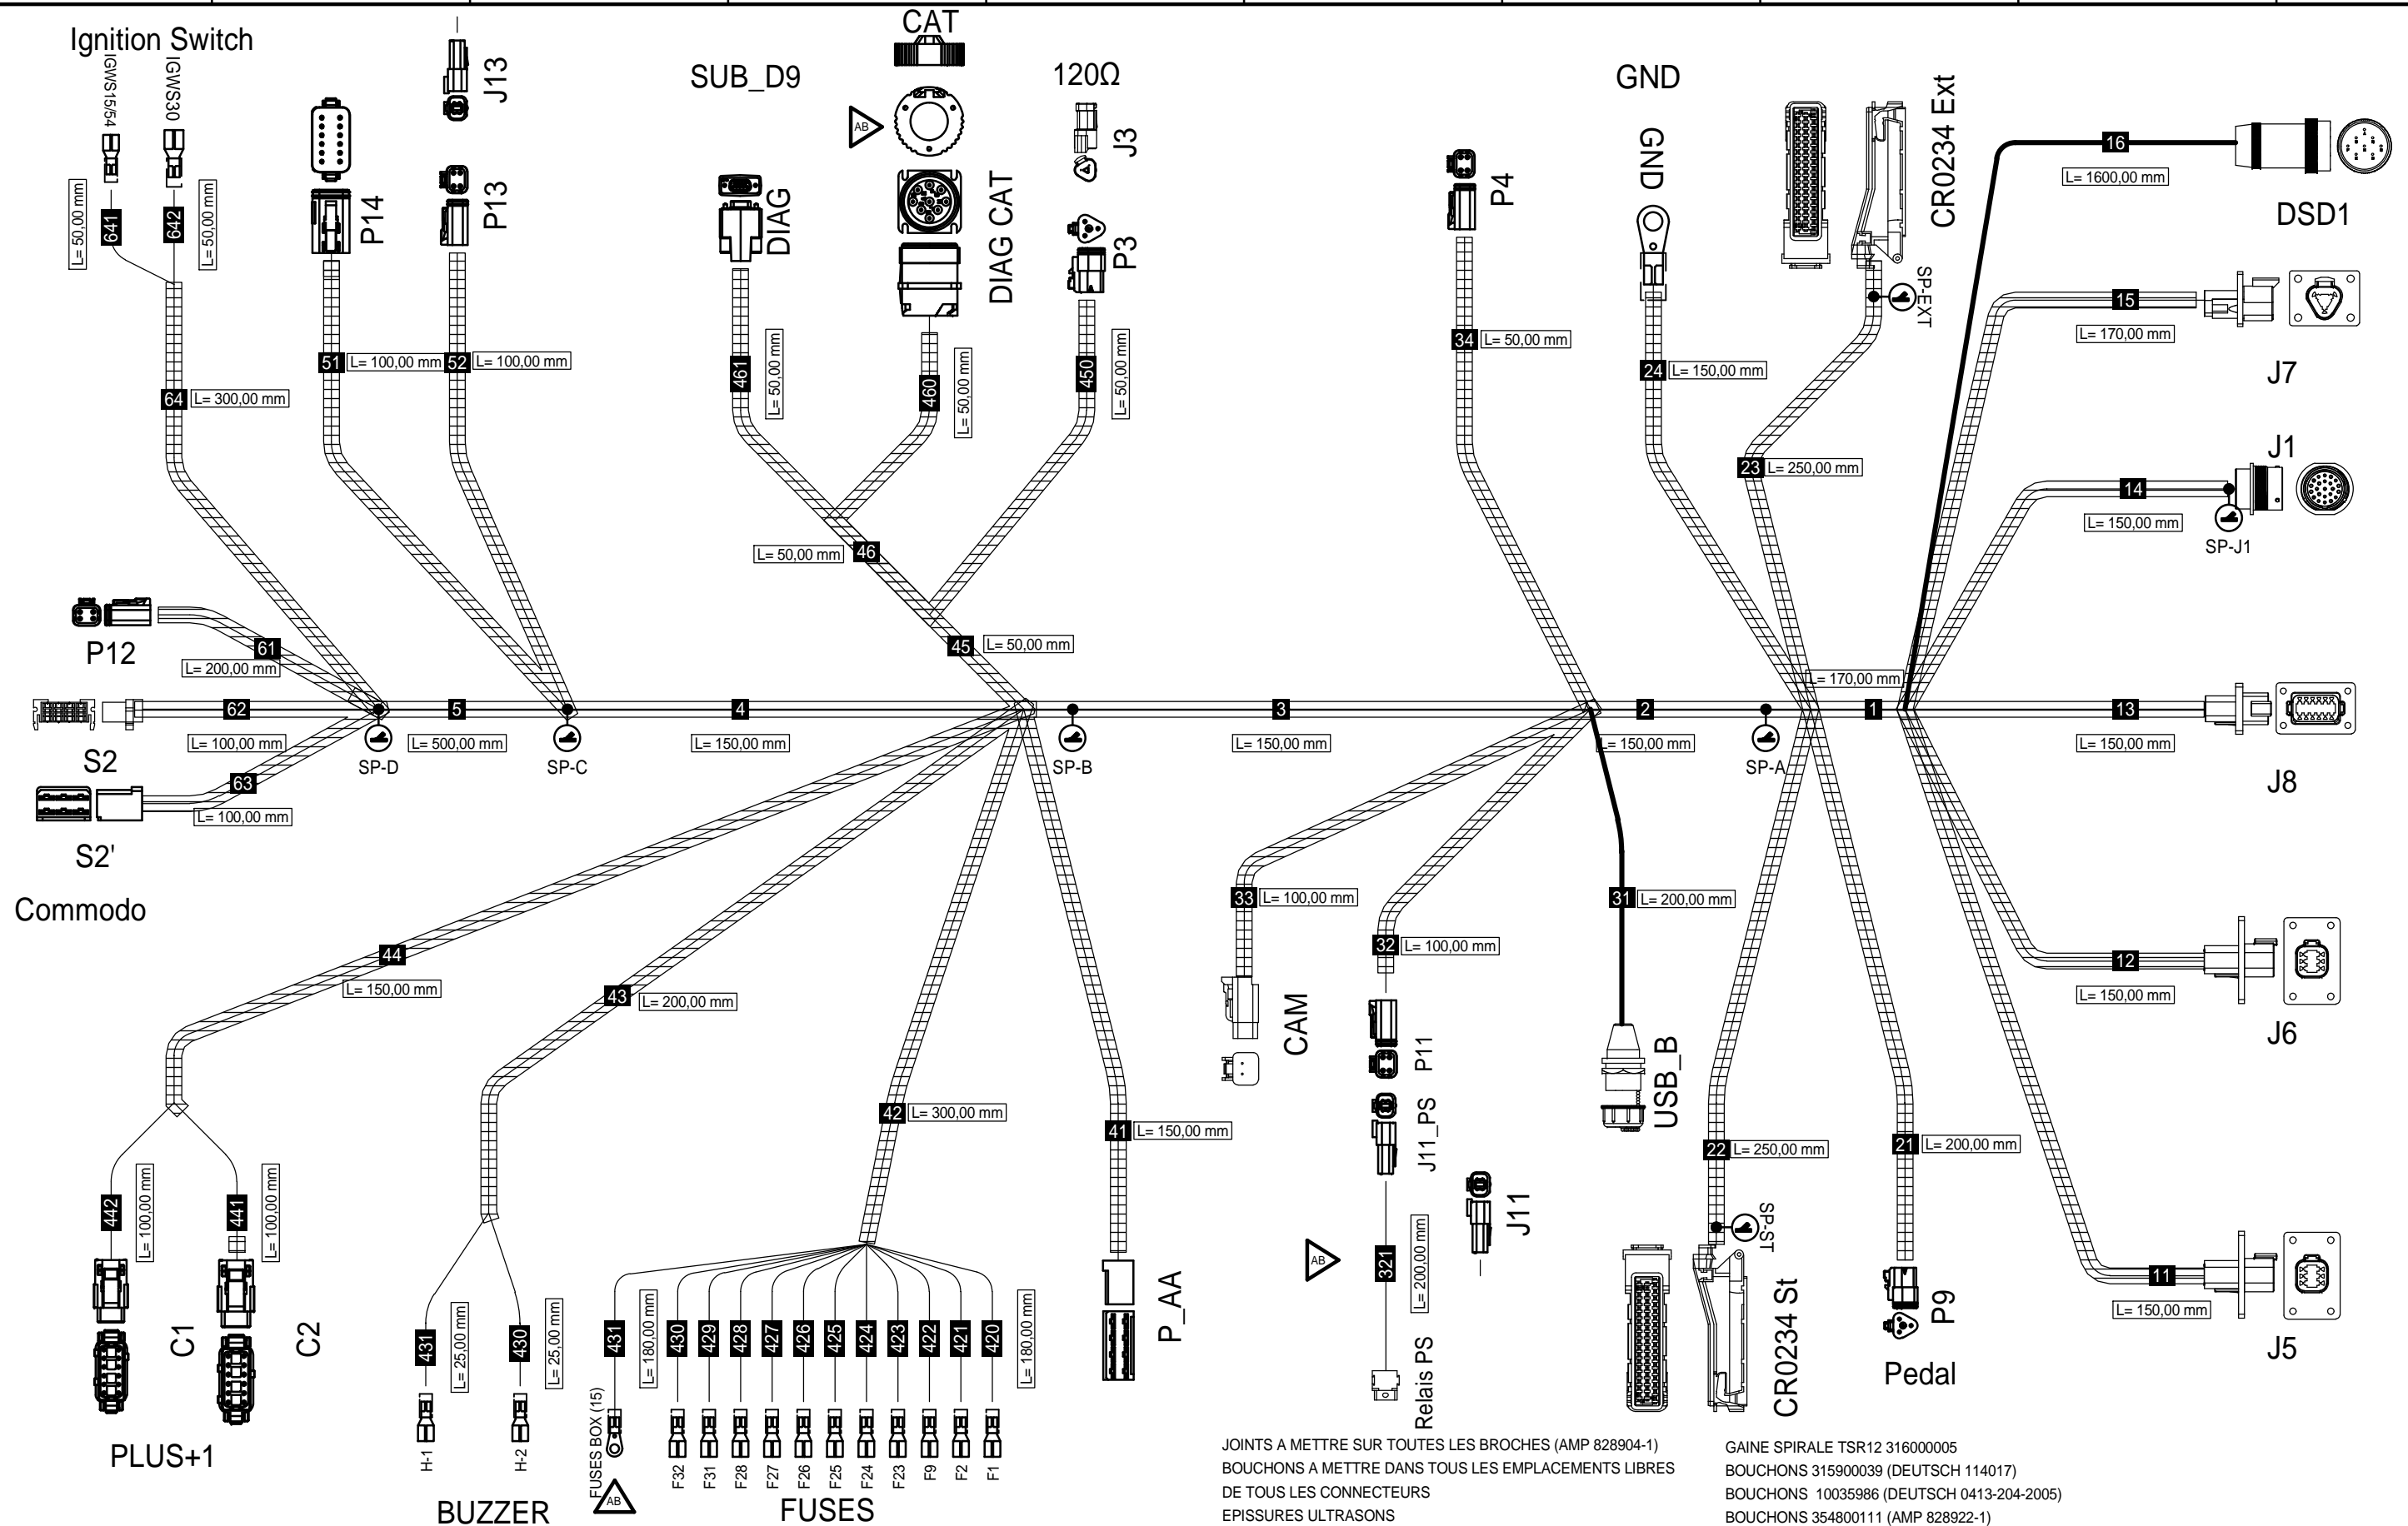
Ignition Switch

IGWS15/54
IGWS30
641 L= 50,00 mm
642 L= 50,00 mm
64 L= 300,00 mm

P14
51 L= 100,00 mm
J13
P13
52 L= 100,00 mm

SUB_D9
DIAG
461 L= 50,00 mm
CAT
AB
DIAG CAT
460 L= 50,00 mm
L= 50,00 mm 46
45 L= 50,00 mm

120Ω
J3
P3
450 L= 50,00 mm

P4
34 L= 50,00 mm

GND
GND
24 L= 150,00 mm

CR0234 Ext
SP-EXT
23 L= 250,00 mm

16
L= 1600,00 mm
DSD1
15
L= 170,00 mm
J7
J1
14
L= 150,00 mm
SP-J1

P12
61
L= 200,00 mm
62
L= 100,00 mm
S2
63
L= 100,00 mm
S2'
Commodo

SP-D
5
L= 500,00 mm
SP-C
4
L= 150,00 mm
SP-B
3
L= 150,00 mm
2
L= 150,00 mm
SP-A
L= 170,00 mm
1
13
L= 150,00 mm
J8

44
L= 150,00 mm
43
L= 200,00 mm
42 L= 300,00 mm
41 L= 150,00 mm
P_AA

33 L= 100,00 mm
CAM
32 L= 100,00 mm
P11
J11_PS
J11
AB
321 L= 200,00 mm
Relais PS

31 L= 200,00 mm
USB_B

22 L= 250,00 mm
SP-ST
CR0234 St

21 L= 200,00 mm
P9
Pedal

12
L= 150,00 mm
J6
11
L= 150,00 mm
J5

442 L= 100,00 mm
441 L= 100,00 mm
C1
C2
PLUS+1

431 L= 25,00 mm
430 L= 25,00 mm
H-1
H-2
BUZZER

431 L= 180,00 mm
FUSES BOX (15)
AB
430 429 428 427 426 425 424 423 422 421 420
L= 180,00 mm
F32 F31 F28 F27 F26 F25 F24 F23 F9 F2 F1
FUSES

JOINTS A METTRE SUR TOUTES LES BROCHES (AMP 828904-1)
BOUCHONS A METTRE DANS TOUS LES EMPLACEMENTS LIBRES DE TOUS LES CONNECTEURS
EPISSURES ULTRASONS

GAINE SPIRALE TSR12 316000005
BOUCHONS 315900039 (DEUTSCH 114017)
BOUCHONS 10035986 (DEUTSCH 0413-204-2005)
BOUCHONS 354800111 (AMP 828922-1)